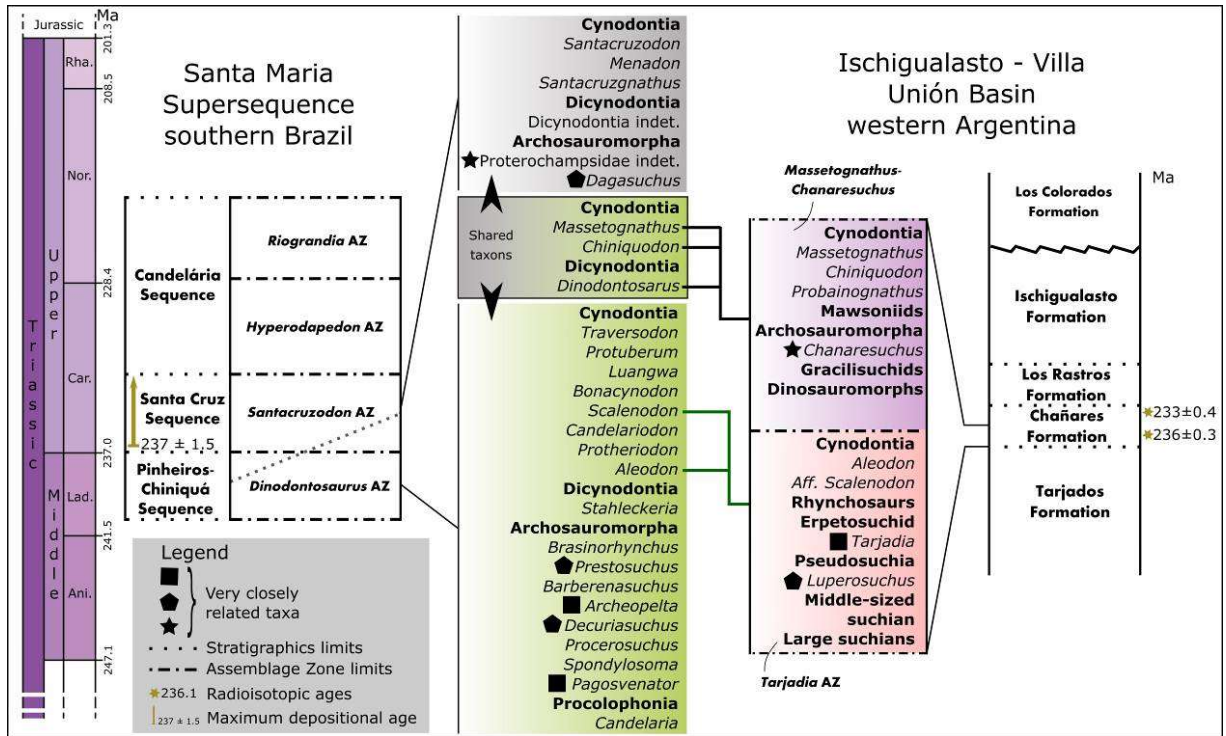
Jurassic
Ma
201.3
Rha.
208.5
Nor.
228.4
Car.
237.0
Lad.
241.5
Ani.
247.1
Triassic
Upper
Middle

Santa Maria Supersequence southern Brazil

Candelária Sequence
Riograndia AZ
Hyperodapedon AZ
Santa Cruz Sequence
237 ± 1.5
Santacruzodon AZ
Pinheiros-Chiniquá Sequence
Dinodontosaurus AZ

Legend
Very closely related taxa
Stratigraphics limits
Assemblage Zone limits
236.1 Radioisotopic ages
237 ± 1.5 Maximum depositional age

Cynodontia
Santacruzodon
Menadon
Santacruzgnathus
Dicynodontia
Dicynodontia indet.
Archosauromorpha
Proterochampsidae indet.
Dagasuchus

Shared taxons
Cynodontia
Massetognathus
Chiniquodon
Dicynodontia
Dinodontosarus

Cynodontia
Traversodon
Protuberum
Luangwa
Bonacynodon
Scalenodon
Candelariodon
Protheriodon
Aleodon
Dicynodontia
Stahleckeria
Archosauromorpha
Brasinorhynchus
Prestosuchus
Barberenasuchus
Archeopelta
Decuriasuchus
Procerosuchus
Spondylosoma
Pagosvenator
Procolophonia
Candelaria

Ischigualasto - Villa Unión Basin western Argentina

Massetognathus-Chanaresuchus
Cynodontia
Massetognathus
Chiniquodon
Probainognathus
Mawsoniids
Archosauromorpha
Chanaresuchus
Gracilisuchids
Dinosauromorphs

Cynodontia
Aleodon
Aff. Scalenodon
Rhynchosaurs
Erpetosuchid
Tarjadia
Pseudosuchia
Luperosuchus
Middle-sized suchian
Large suchians
Tarjadia AZ

Ma
Los Colorados Formation
Ischigualasto Formation
Los Rastros Formation
Chañares Formation
233±0.4
236±0.3
Tarjados Formation